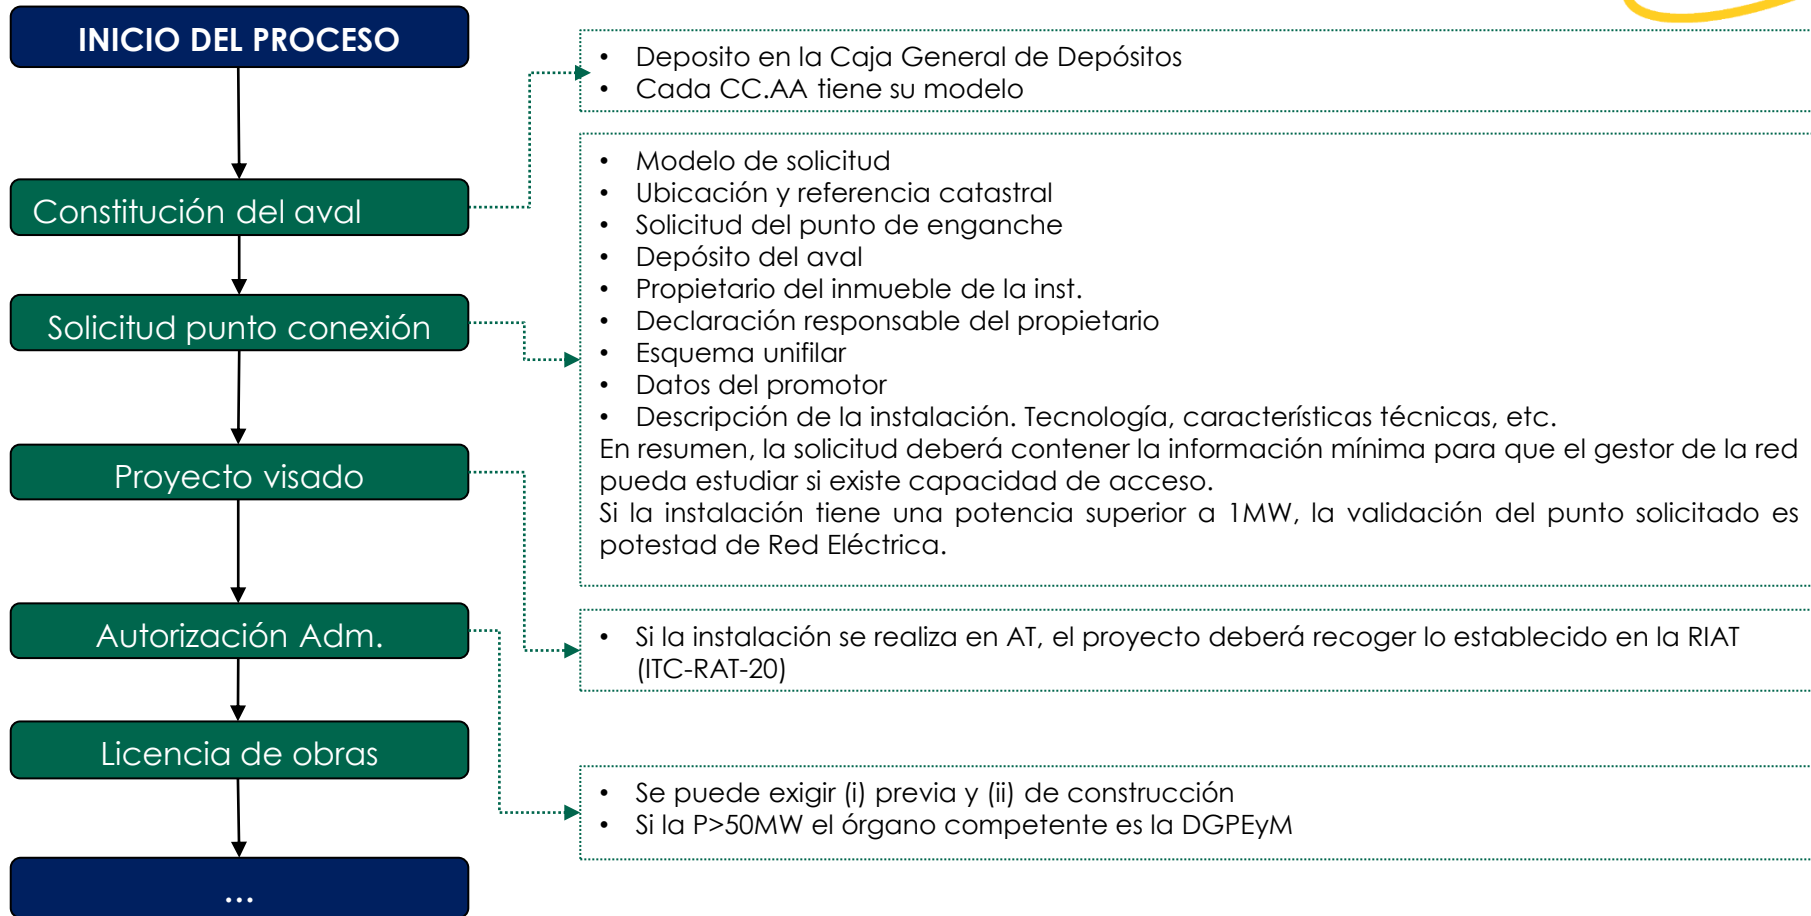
INICIO DEL PROCESO

Constitución del aval

Solicitud punto conexión

Proyecto visado

Autorización Adm.

Licencia de obras

...

- Deposito en la Caja General de Depósitos
- Cada CC.AA tiene su modelo

- Modelo de solicitud
- Ubicación y referencia catastral
- Solicitud del punto de enganche
- Depósito del aval
- Propietario del inmueble de la inst.
- Declaración responsable del propietario
- Esquema unifilar
- Datos del promotor
- Descripción de la instalación. Tecnología, características técnicas, etc.

En resumen, la solicitud deberá contener la información mínima para que el gestor de la red pueda estudiar si existe capacidad de acceso.
Si la instalación tiene una potencia superior a 1MW, la validación del punto solicitado es potestad de Red Eléctrica.

- Si la instalación se realiza en AT, el proyecto deberá recoger lo establecido en la RIAT (ITC-RAT-20)

- Se puede exigir (i) previa y (ii) de construcción
- Si la P>50MW el órgano competente es la DGPEyM